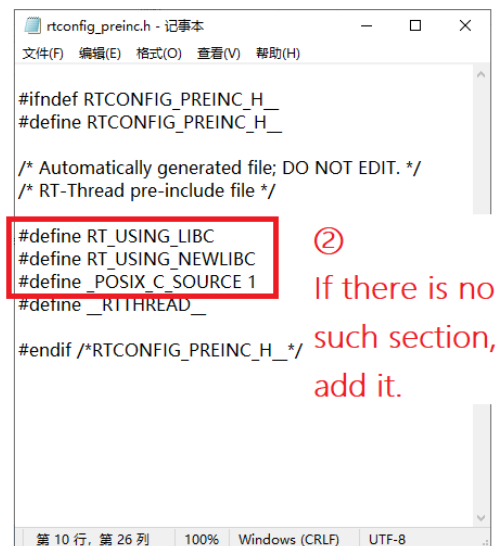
rtconfig_preinc.h - 记事本

文件(F) 编辑(E) 格式(O) 查看(V) 帮助(H)

#ifndef RTCONFIG_PREINC_H__
#define RTCONFIG_PREINC_H__

/* Automatically generated file; DO NOT EDIT. */
/* RT-Thread pre-include file */

#define RT_USING_LIBC
#define RT_USING_NEWLIBC
#define _POSIX_C_SOURCE 1
#define __RTTHREAD__

#endif /*RTCONFIG_PREINC_H__*/

②
If there is no such section, add it.

第 10 行，第 26 列 | 100% | Windows (CRLF) | UTF-8